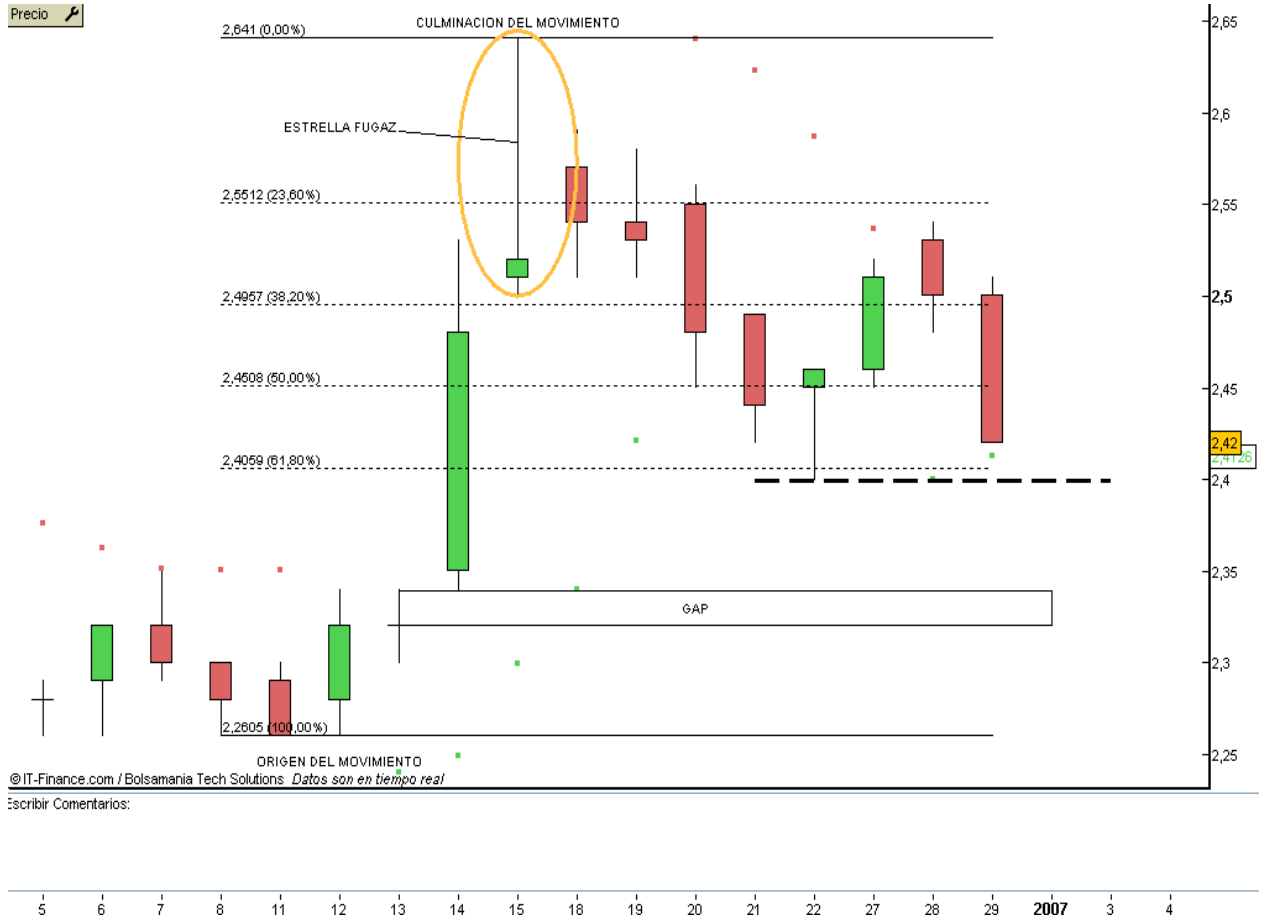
Precio

CULMINACION DEL MOVIMIENTO

2,641 (0,00%)

ESTRELLA FUGAZ

2,5512 (23,60%)

2,4957 (38,20%)

2,4508 (50,00%)

2,4059 (61,80%)

GAP

2,2605 (100,00%)

ORIGEN DEL MOVIMIENTO

© IT-Finance.com / Bolsamania Tech Solutions *Datos son en tiempo real*

2,65
2,6
2,55
2,5
2,45
2,42
2,4126
2,4
2,35
2,3
2,25

Escribir Comentarios:

5 6 7 8 11 12 13 14 15 18 19 20 21 22 27 28 29 2007 3 4